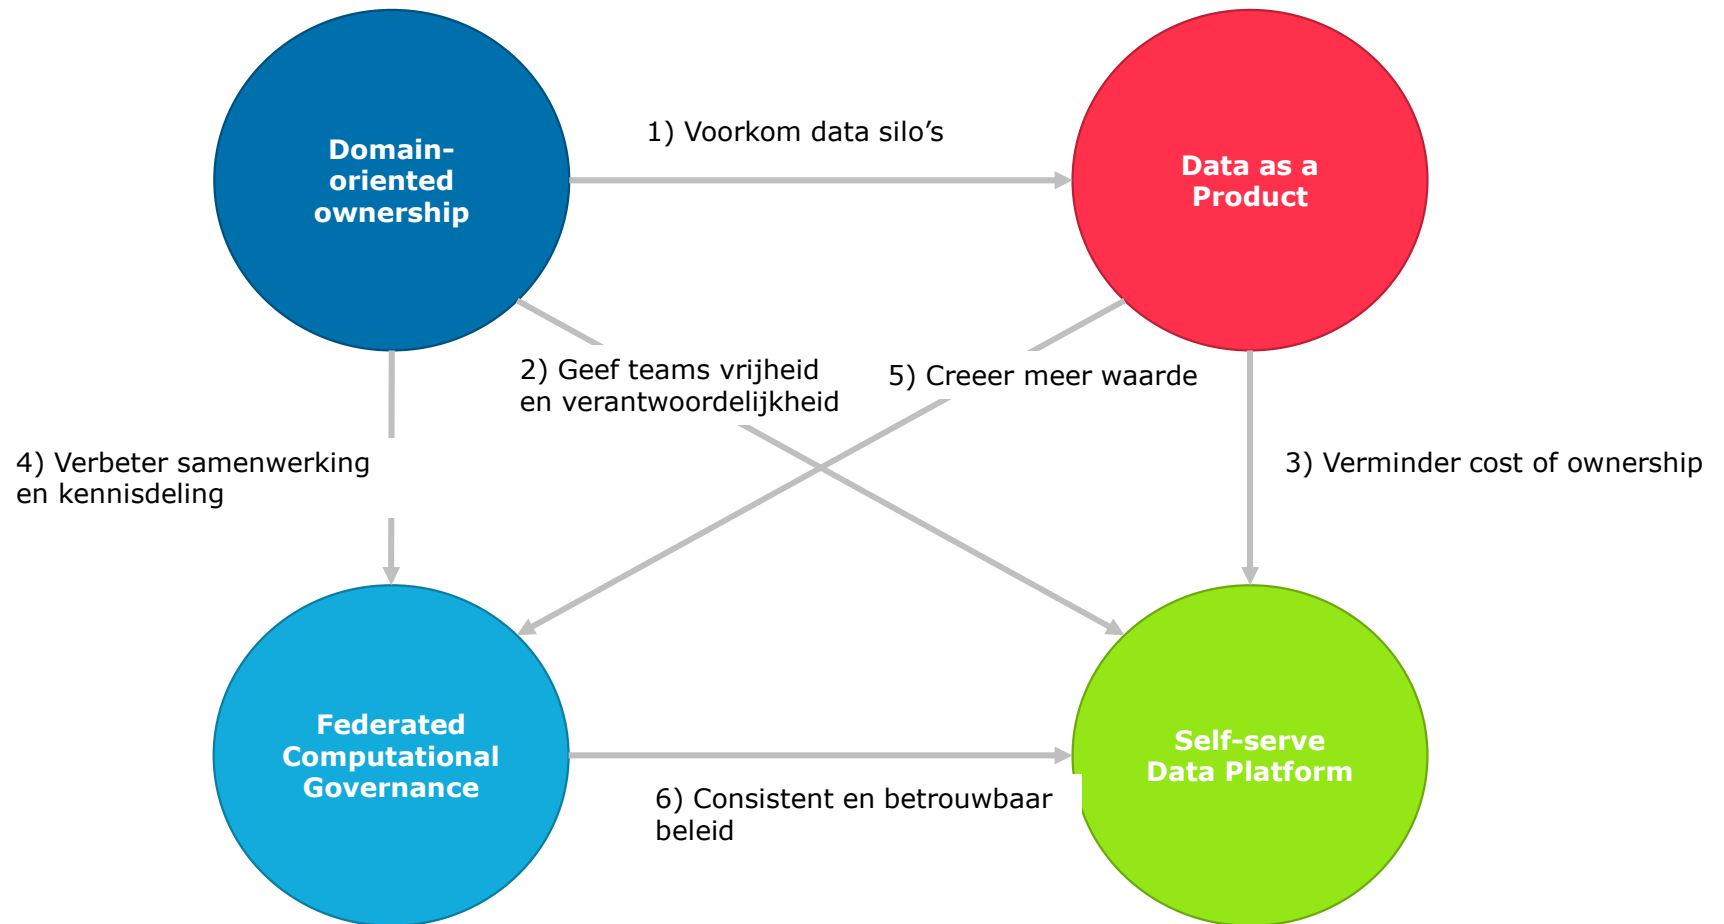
Domain-oriented ownership

1) Voorkom data silo's

Data as a Product

2) Geef teams vrijheid en verantwoordelijkheid

5) Creeer meer waarde

4) Verbeter samenwerking en kennisdeling

3) Verminder cost of ownership

Federated Computational Governance

Self-serve Data Platform

6) Consistent en betrouwbaar beleid